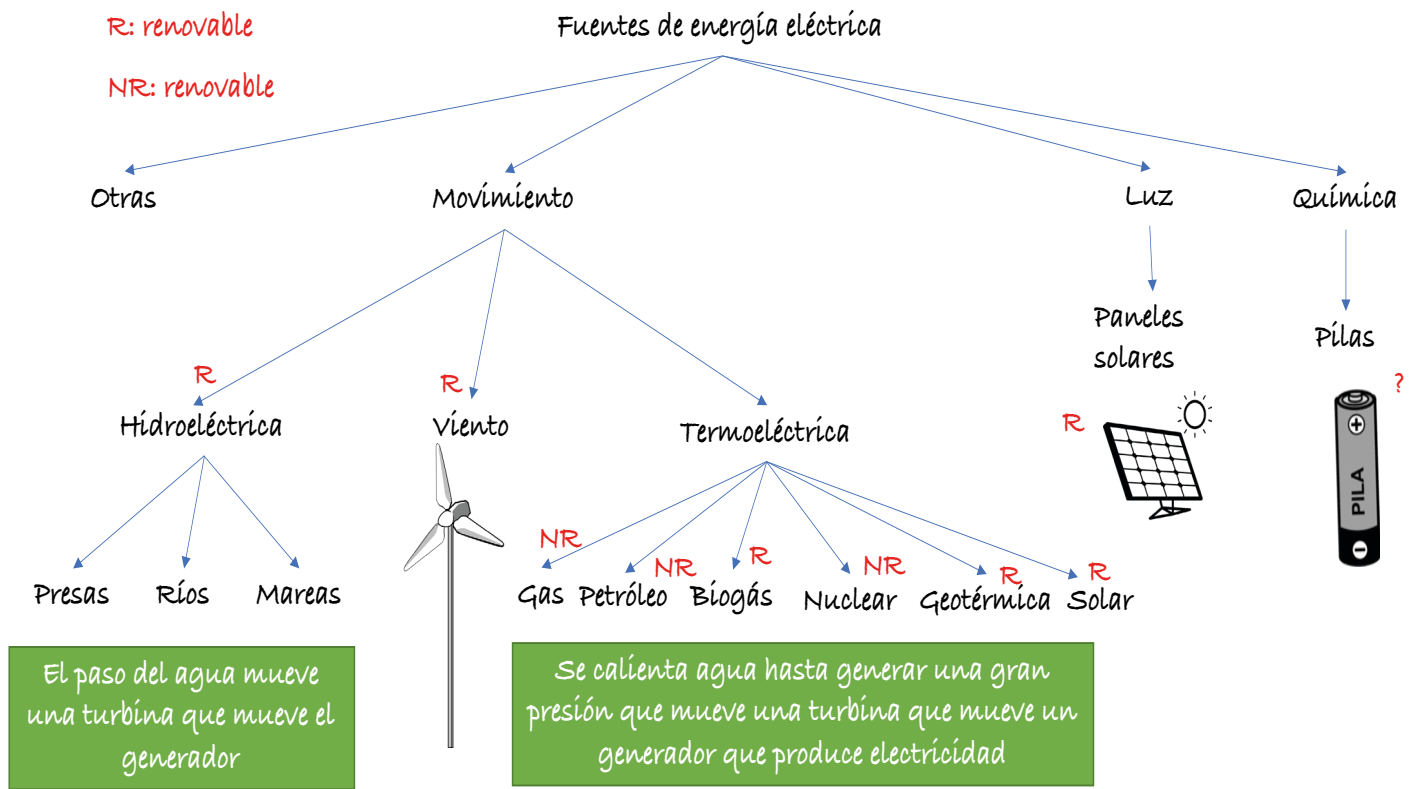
R: renovable

NR: renovable

Fuentes de energía eléctrica

Otras

Movimiento

Luz

Química

Paneles solares

R

Pilas

?

PILA

R

Hidroeléctrica

R

Viento

Termoeléctrica

Presas

Ríos

Mareas

NR

Gas

Petróleo

NR

Biogás

R

Nuclear

NR

Geotérmica

R

Solar

R

El paso del agua mueve una turbina que mueve el generador

Se calienta agua hasta generar una gran presión que mueve una turbina que mueve un generador que produce electricidad